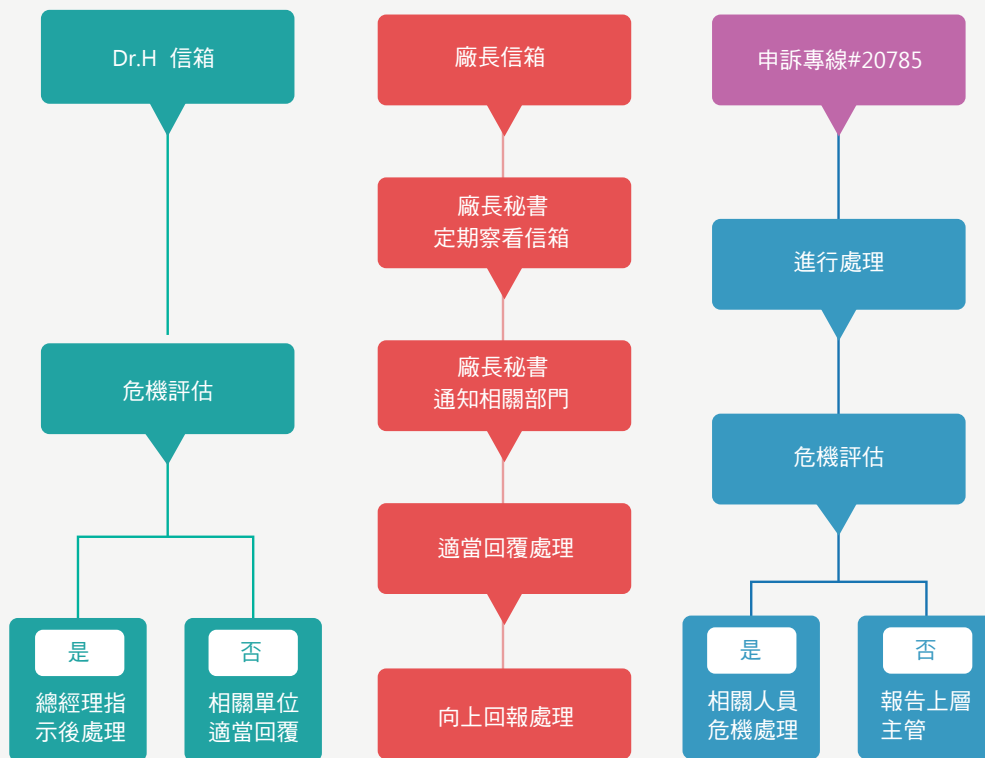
Dr.H 信箱

危機評估

是
總經理指示後處理

否
相關單位適當回覆

廠長信箱

廠長秘書
定期察看信箱

廠長秘書
通知相關部門

適當回覆處理

向上回報處理

申訴專線#20785

進行處理

危機評估

是
相關人員危機處理

否
報告上層主管